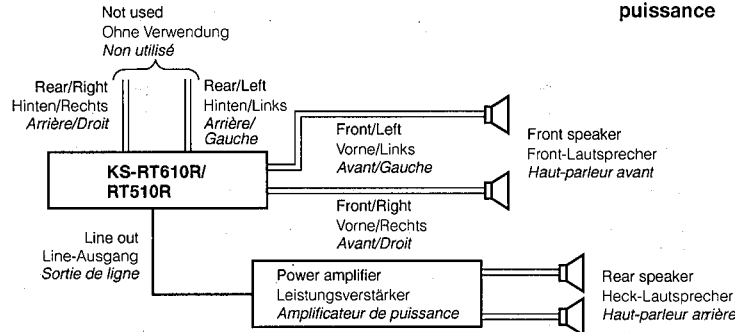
puissance

Not used
Ohne Verwendung
Non utilisé

Rear/Right
Hinten/Rechts
Arrière/Droit

Rear/Left
Hinten/Links
Arrière/Gauche

KS-RT610R/RT510R

Front/Left
Vorne/Links
Avant/Gauche

Front speaker
Front-Lautsprecher
Haut-parleur avant

Front/Right
Vorne/Rechts
Avant/Droit

Line out
Line-Ausgang
Sortie de ligne

Power amplifier
Leistungsverstärker
Amplificateur de puissance

Rear speaker
Heck-Lautsprecher
Haut-parleur arrière